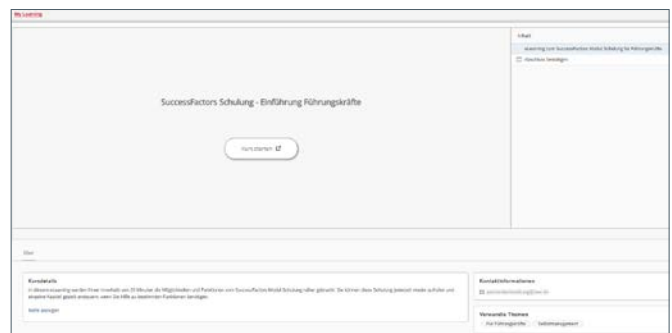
My Learning

Inhalt

eLearning zum SuccessFactors Modul Schulung für Führungskräfte

Abschluss bestätigen

SuccessFactors Schulung - Einführung Führungskräfte

Kurs starten

Über

Kursdetails

In diesem eLearning werden Ihnen innerhalb von 20 Minuten die Möglichkeiten und Funktionen vom SuccessFactors Modul Schulung näher gebracht. Sie können diese Schulung jederzeit wieder aufrufen und einzelne Kapitel gezielt ansteuern, wenn Sie Hilfe zu bestimmten Funktionen benötigen.

Mehr anzeigen

Kontaktinformationen

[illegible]

Verwandte Themen

Für Führungskräfte

Talentmanagement